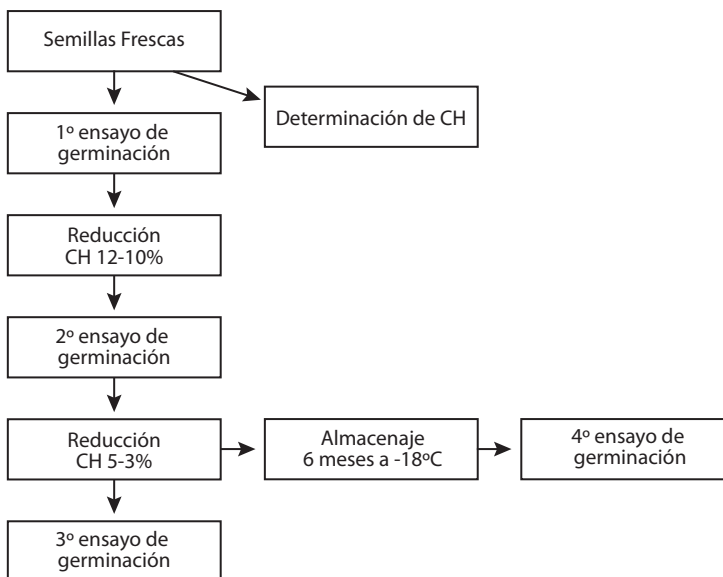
Semillas Frescas

Determinación de CH

1º ensayo de germinación

Reducción CH 12-10%

2º ensayo de germinación

Reducción CH 5-3%

Almacenaje 6 meses a -18ºC

4º ensayo de germinación

3º ensayo de germinación